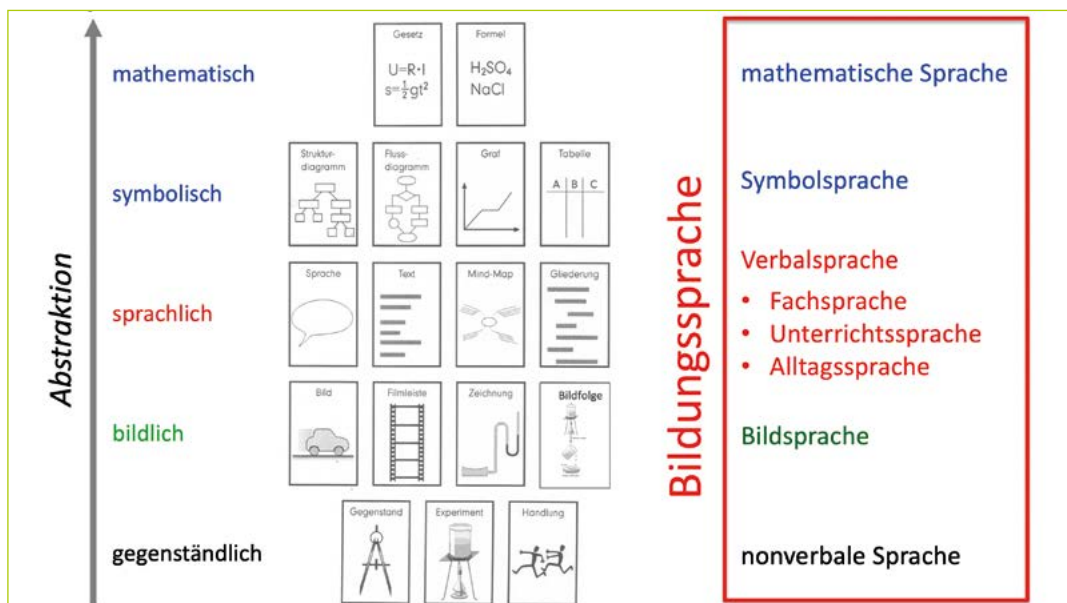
Abstraktion

mathematisch

Gesetz
$U=R \cdot I$
$s=\frac{1}{2}gt^2$

Formel
$H_2SO_4$
NaCl

symbolisch

Struktur-diagramm

Fluss-diagramm

Graf

Tabelle
| A | B | C |
|---|---|---|

sprachlich

Sprache

Text

Mind-Map

Gliederung

bildlich

Bild

Filmleiste

Zeichnung

Bildfolge

gegenständlich

Gegenstand

Experiment

Handlung

Bildungssprache

mathematische Sprache

Symbolsprache

Verbalsprache
• Fachsprache
• Unterrichtssprache
• Alltagssprache

Bildsprache

nonverbale Sprache